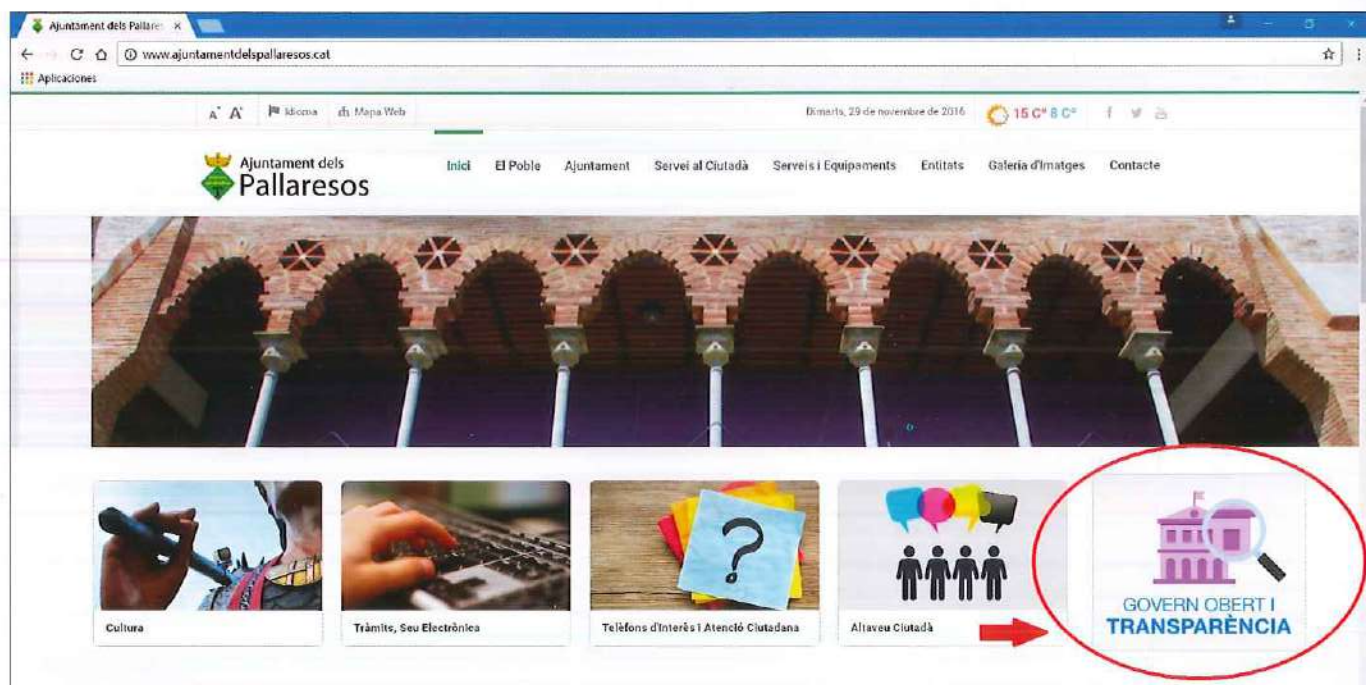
Ajuntament dels Pallare ×
www.ajuntamentdelspallaresos.cat
Aplicaciones

A A Idioma Mapa Web Dimarts, 29 de novembre de 2016 15 C° 8 C°

Ajuntament dels Pallaresos

Inici El Poble Ajuntament Servei al Ciutadà Serveis i Equipaments Entitats Galeria d'Imatges Contacte

Cultura

Tràmits, Seu Electrònica

Telèfons d'Interès i Atenció Ciutadana

Altaveu Ciutadà

GOVERN OBERT I TRANSPARÈNCIA